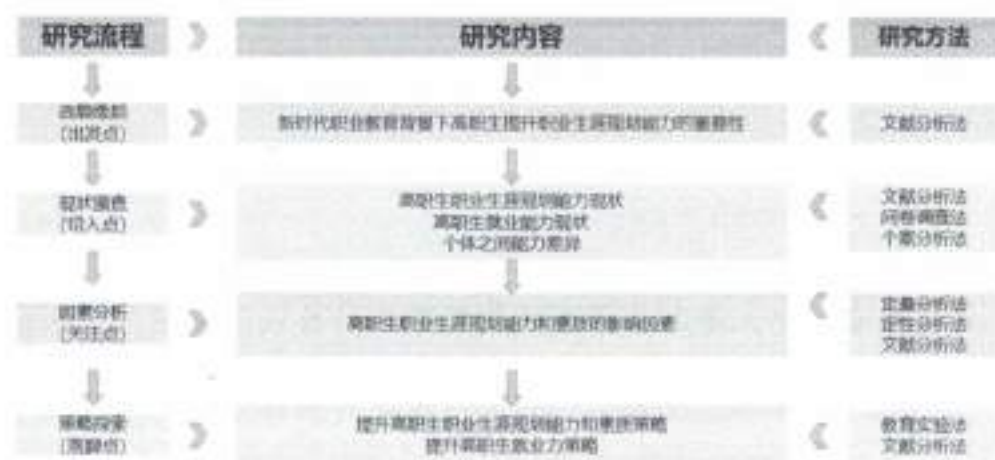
研究流程

研究内容

研究方法

选题缘起
(出发点)

新时代职业教育背景下高职生提升职业生涯规划能力的重要性

文献分析法

现状调查
(切入点)

高职生职业生涯规划能力现状
高职生就业能力现状
个体之间能力差异

文献分析法
问卷调查法
个案分析法

因素分析
(关注点)

高职生职业生涯规划能力和就业的影响因素

定量分析法
定性分析法
文献分析法

策略探索
(落脚点)

提升高职生职业生涯规划能力和就业策略
提升高职生就业力策略

教育实验法
文献分析法